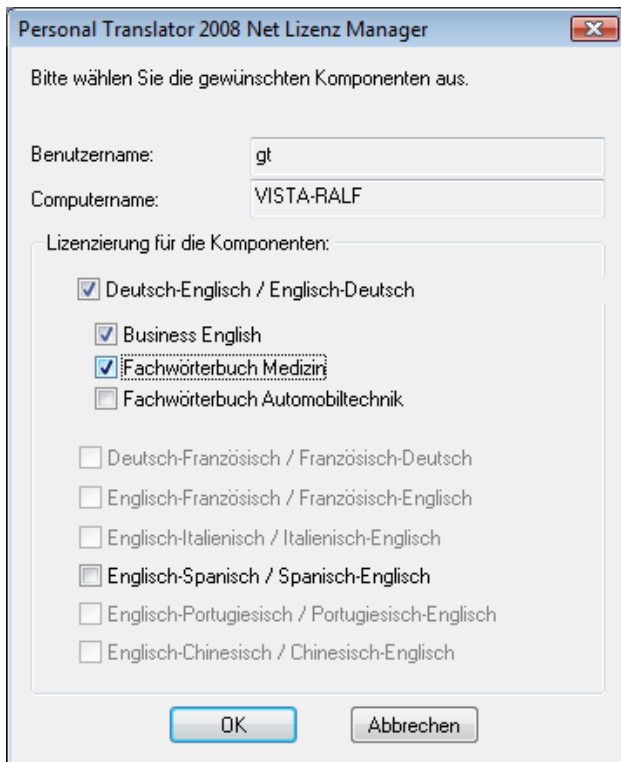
Personal Translator 2008 Net Lizenz Manager

Bitte wählen Sie die gewünschten Komponenten aus.

Benutzername: gt

Computername: VISTA-RALF

Lizenzierung für die Komponenten:

☑ Deutsch-Englisch / Englisch-Deutsch

☑ Business English

☑ Fachwörterbuch Medizin

☐ Fachwörterbuch Automobiltechnik

☐ Deutsch-Französisch / Französisch-Deutsch

☐ Englisch-Französisch / Französisch-Englisch

☐ Englisch-Italienisch / Italienisch-Englisch

☐ Englisch-Spanisch / Spanisch-Englisch

☐ Englisch-Portugiesisch / Portugiesisch-Englisch

☐ Englisch-Chinesisch / Chinesisch-Englisch

OK Abbrechen